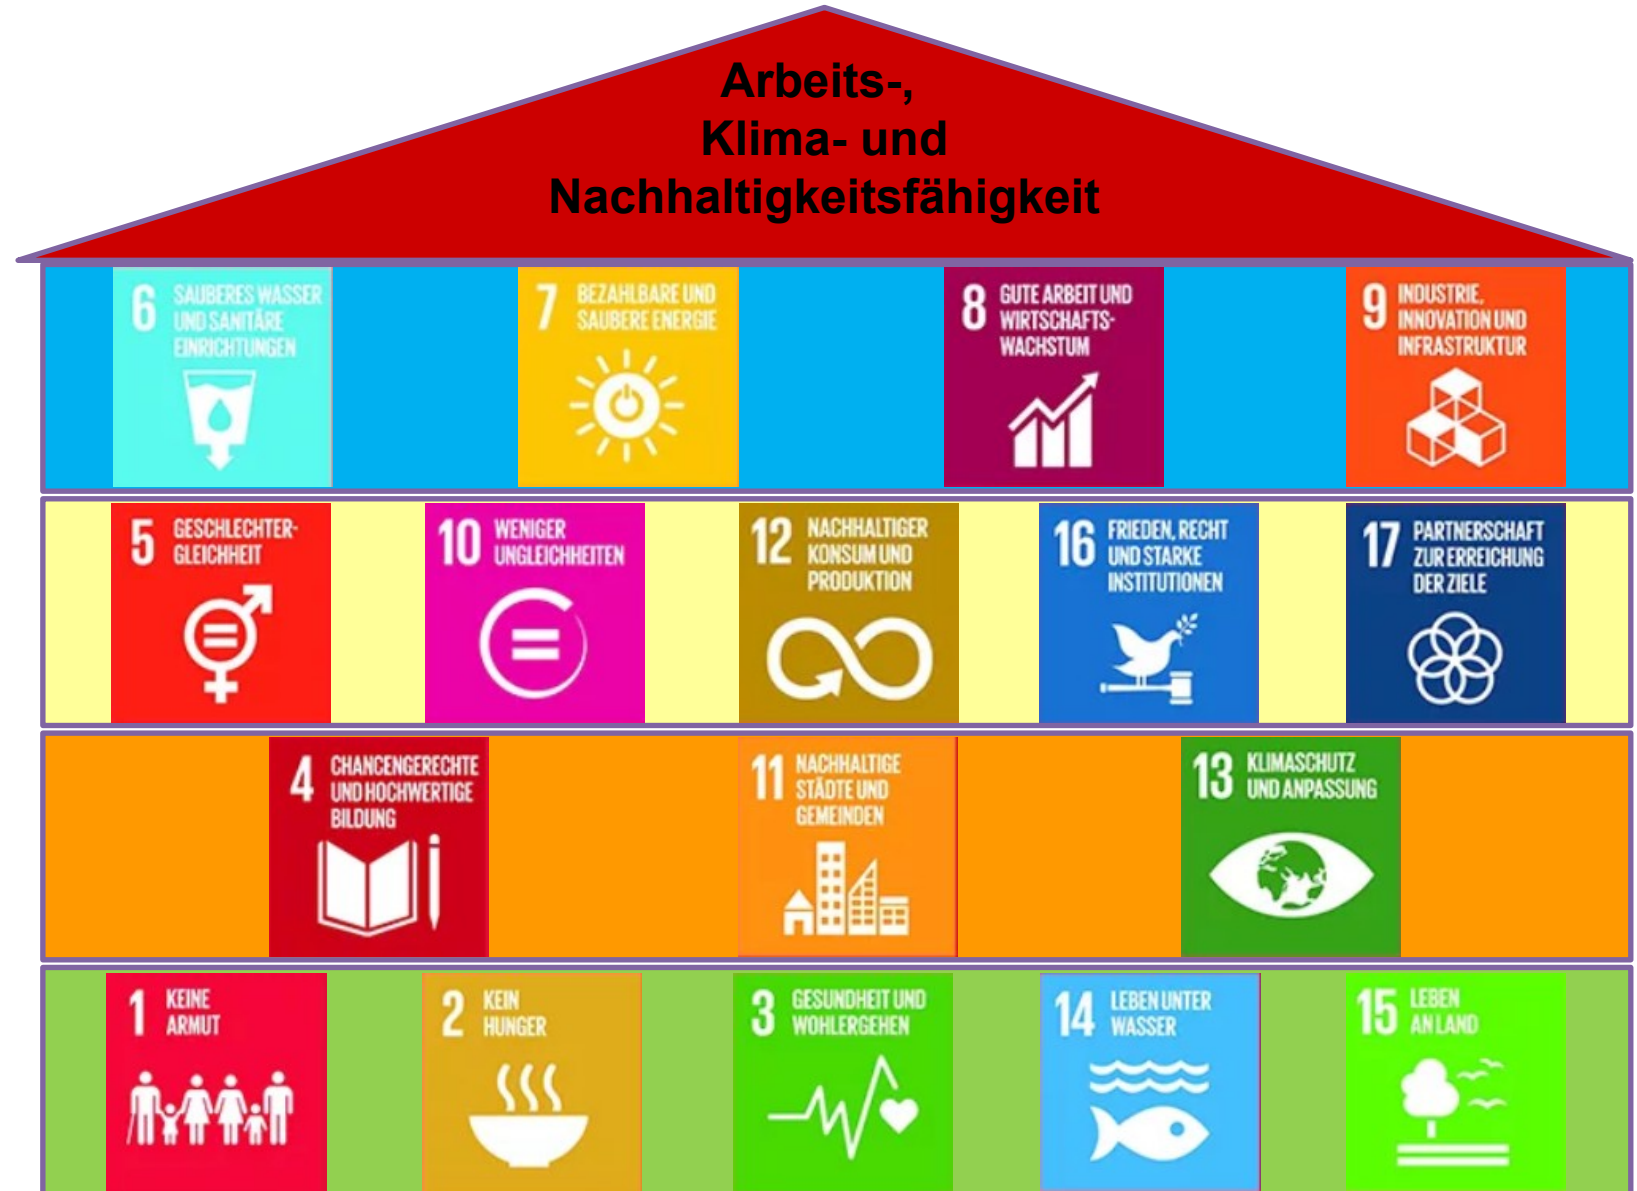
Arbeits-,
Klima- und
Nachhaltigkeitsfähigkeit

6 SAUBERES WASSER UND SANITÄRE EINRICHTUNGEN

7 BEZAHLBARE UND SAUBERE ENERGIE

8 GUTE ARBEIT UND WIRTSCHAFTSWACHSTUM

9 INDUSTRIE, INNOVATION UND INFRASTRUKTUR

5 GESCHLECHTERGLEICHHEIT

10 WENIGER UNGLEICHHEITEN

12 NACHHALTIGER KONSUM UND PRODUKTION

16 FRIEDEN, RECHT UND STARKE INSTITUTIONEN

17 PARTNERSCHAFT ZUR ERREICHUNG DER ZIELE

4 CHANCENGERECHTE UND HOCHWERTIGE BILDUNG

11 NACHHALTIGE STÄDTE UND GEMEINDEN

13 KLIMASCHUTZ UND ANPASSUNG

1 KEINE ARMUT

2 KEIN HUNGER

3 GESUNDHEIT UND WOHLERGEHEN

14 LEBEN UNTER WASSER

15 LEBEN AN LAND